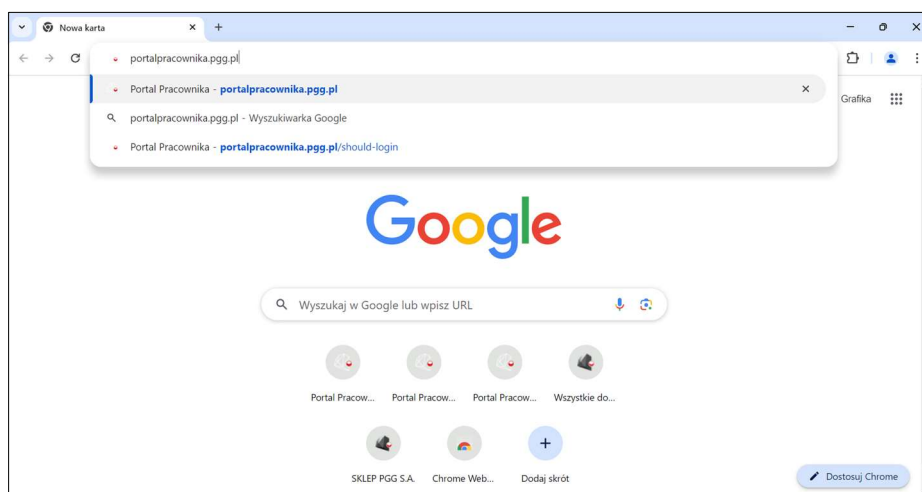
Nowa karta ×
+
portalpracownika.pgg.pl
Portal Pracownika - portalpracownika.pgg.pl ×
portalpracownika.pgg.pl - Wyszukiwarka Google
Portal Pracownika - portalpracownika.pgg.pl/should-login
Grafika

Google

Wyszukaj w Google lub wpisz URL

Portal Pracow...
Portal Pracow...
Portal Pracow...
Wszystkie do...
SKLEP PGG S.A.
Chrome Web...
Dodaj skrót

Dostosuj Chrome